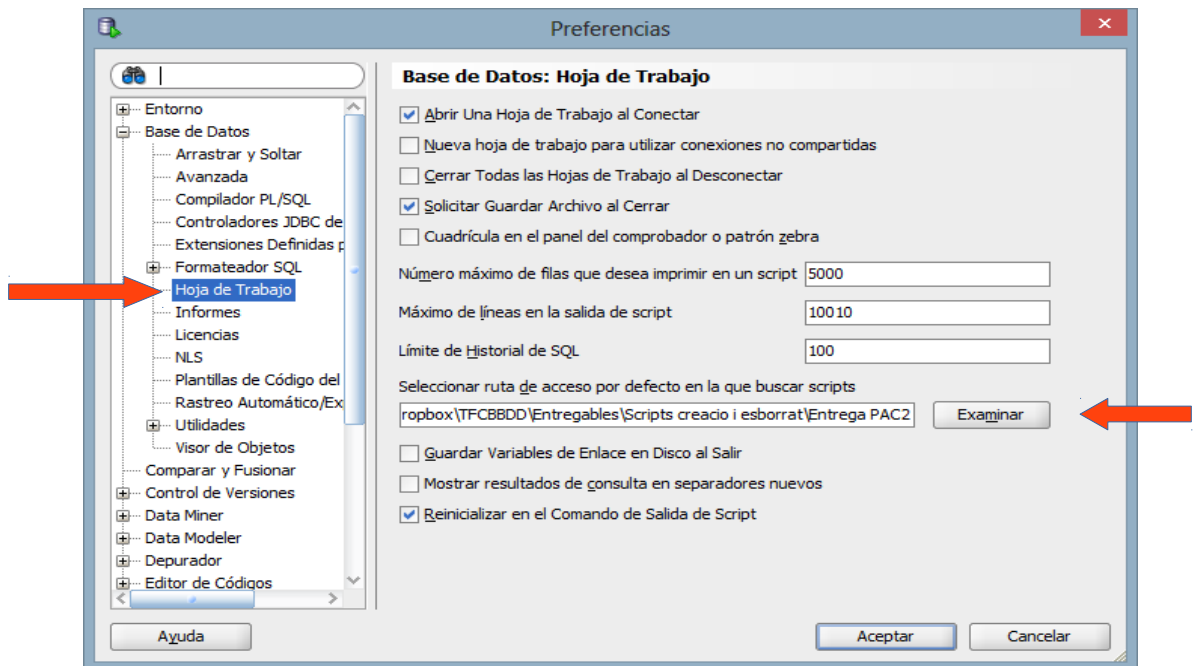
Preferencias

Entorno
Base de Datos
Arrastrar y Soltar
Avanzada
Compilador PL/SQL
Controladores JDBC de
Extensiones Definidas p
Formateador SQL
Hoja de Trabajo
Informes
Licencias
NLS
Plantillas de Código del
Rastreo Automático/Ex
Utilidades
Visor de Objetos
Comparar y Fusionar
Control de Versiones
Data Miner
Data Modeler
Depurador
Editor de Códigos

Base de Datos: Hoja de Trabajo

Abrir Una Hoja de Trabajo al Conectar
Nueva hoja de trabajo para utilizar conexiones no compartidas
Cerrar Todas las Hojas de Trabajo al Desconectar
Solicitar Guardar Archivo al Cerrar
Cuadrícula en el panel del comprobador o patrón zebra

Número máximo de filas que desea imprimir en un script 5000
Máximo de líneas en la salida de script 10010
Límite de Historial de SQL 100

Seleccionar ruta de acceso por defecto en la que buscar scripts
ropbox\TFCBBDD\Entregables\Scripts creacio i esborrat\Entrega PAC2 Examinar

Guardar Variables de Enlace en Disco al Salir
Mostrar resultados de consulta en separadores nuevos
Reinicializar en el Comando de Salida de Script

Ayuda
Aceptar
Cancelar